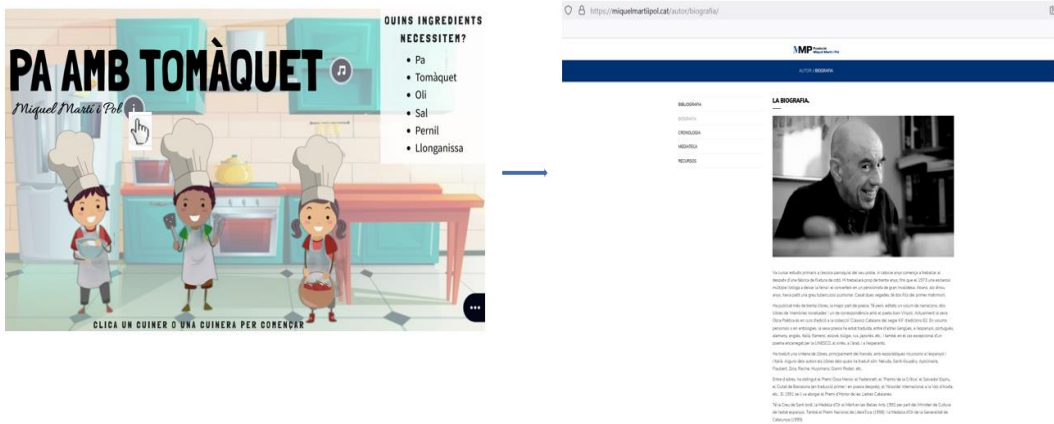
PA AMB TOMÀQUET

Miquel Martí i Pol

QUINS INGREDIENTS NECESSITEN?

• Pa
• Tomàquet
• Oli
• Sal
• Pernil
• Llonganissa

CLICA UN CUINER O UNA CUINERA PER COMENÇAR

https://miquelmartiipol.cat/autor/biografia/

MP Fundació Miquel Martí i Pol

AUTOR | BIOGRAFIA

BIBLIOGRAFIA
BIOGRAFIA
CRONOLOGIA
MEDIATECA
RECURSOS

LA BIOGRAFIA.

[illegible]